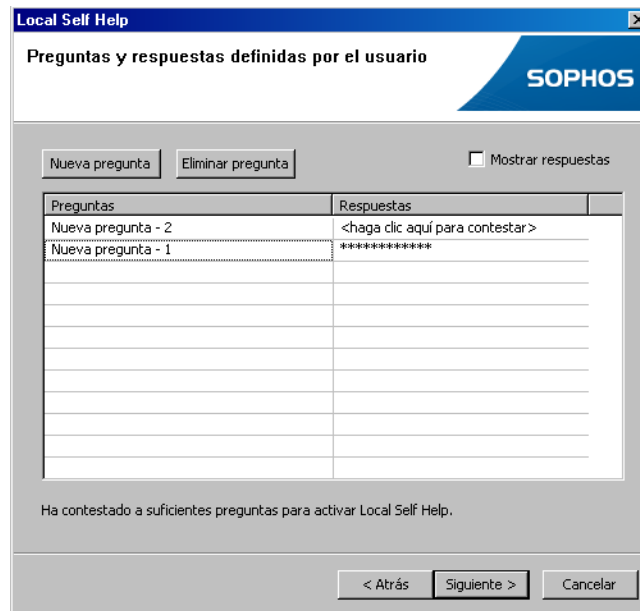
Local Self Help

Preguntas y respuestas definidas por el usuario

SOPHOS

Nueva pregunta

Eliminar pregunta

Mostrar respuestas

| Preguntas | Respuestas |
|---|---|
| Nueva pregunta - 2 | <haga clic aquí para contestar> |
| Nueva pregunta - 1 | ************ |

Ha contestado a suficientes preguntas para activar Local Self Help.

< Atrás

Siguiente >

Cancelar